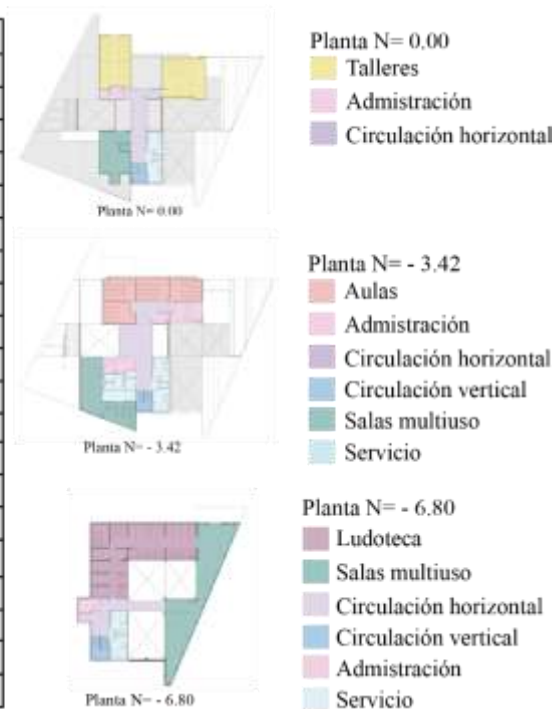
Planta N= 0.00

Planta N= 0.00
Talleres
Admistración
Circulación horizontal

Planta N= - 3.42

Planta N= - 3.42
Aulas
Admistración
Circulación horizontal
Circulación vertical
Salas multiuso
Servicio

Planta N= - 6.80

Planta N= - 6.80
Ludoteca
Salas multiuso
Circulación horizontal
Circulación vertical
Admistración
Servicio